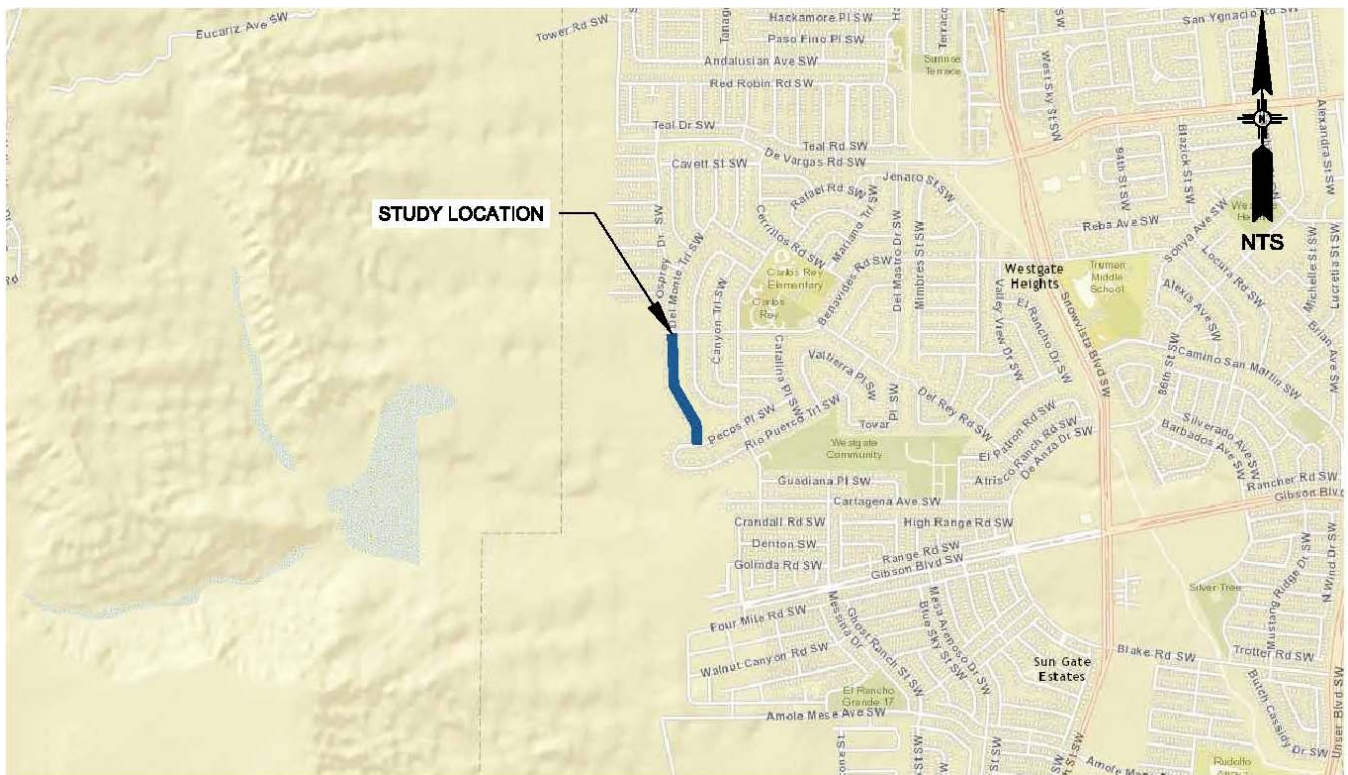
Eucariz Ave SW
Tower Rd SW
Hackamore Pl SW
Paso Fino Pl SW
Andalusian Ave SW
Red Robin Rd SW
Sunrise Terrace
San Ygnacio Rd SW
Teal Dr SW
Teal Rd SW
De Vargas Rd SW
Cavett St SW
Jenaro St SW
Rafael Rd SW
STUDY LOCATION
Osprey Dr SW
Del Monte Trl SW
Cerrillos Rd SW
Mariano Trl SW
Benavides Rd SW
Carlos Rey Elementary
Carlos Rey
Canyon Trl SW
Del Mastro Dr SW
Mimbres St SW
Westgate Heights
Truman Middle School
Valley View Dr SW
El Rancho Dr SW
Snowvista Blvd SW
Reba Ave SW
Sonya Ave SW
Locura Rd SW
Alexis Ave SW
94th St SW
Blazick St SW
West Sky St SW
Michelle St SW
Lucretia St SW
Brian Ave SW
Alexandra St SW
NTS
N
Catalina Pl SW
Valtierra Pl SW
Del Rey Rd SW
86th St SW
Camino San Martin SW
Pecos Pl SW
Rio Puerco Trl SW
Tovar Pl SW
El Patron Rd SW
Atrisco Ranch Rd SW
De Anza Dr SW
Silverado Ave SW
Barbados Ave SW
Westgate Community
Guadiana Pl SW
Cartagena Ave SW
Rancher Rd SW
Gibson Blvd
Crandall Rd SW
High Range Rd SW
Denton SW
Range Rd SW
Golinda Rd SW
Gibson Blvd SW
Four Mile Rd SW
Messina Dr
Ghost Ranch St SW
Mesa Arenoso Dr SW
Blue Sky St SW
Silver Tree
Mustang Ridge Dr SW
N Wind Dr SW
Walnut Canyon Rd SW
Sun Gate Estates
Blake Rd SW
Trotter Rd SW
Butch Cassidy Dr SW
El Rancho Grande 17
Amola Mesa Ave SW
Unser Blvd SW
Rudolfo